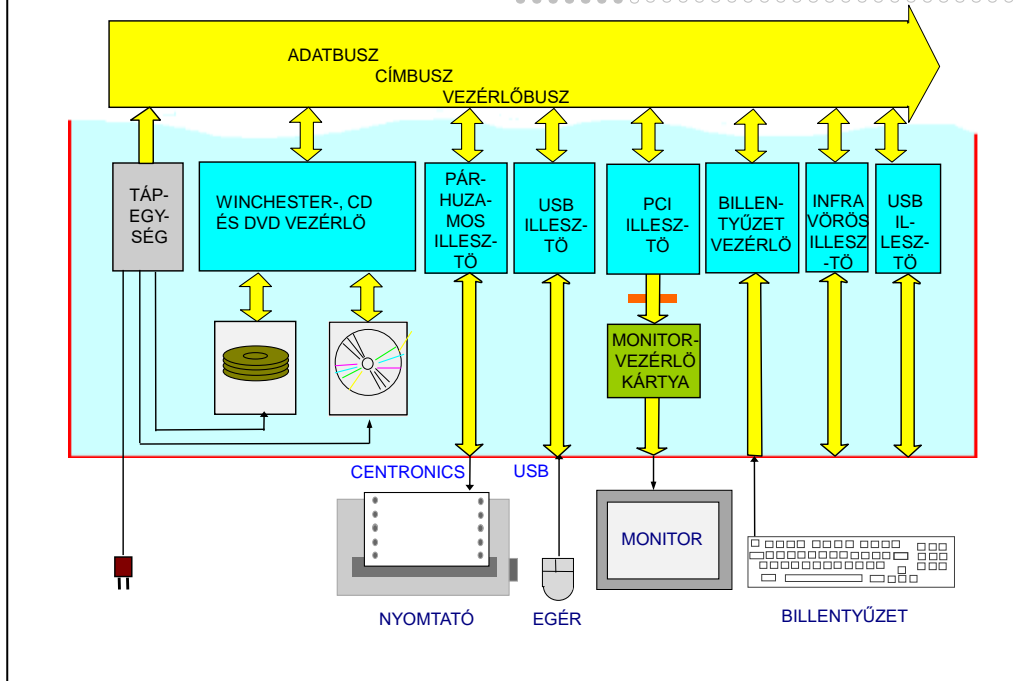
ADATBUSZ
CÍMBUSZ
VEZÉRLŐBUSZ

TÁP-EGY-SÉG

WINCHESTER-, CD ÉS DVD VEZÉRLŐ

PÁR-HUZA-MOS ILLESZ-TŐ

USB ILLESZ-TŐ

PCI ILLESZ-TŐ

BILLEN-TYŰZET VEZÉRLŐ

INFRA VÖRÖS ILLESZ-TŐ

USB IL-LESZ-TŐ

MONITOR-VEZÉRLŐ KÁRTYA

CENTRONICS

USB

MONITOR

NYOMTATÓ

EGÉR

BILLENTYŰZET